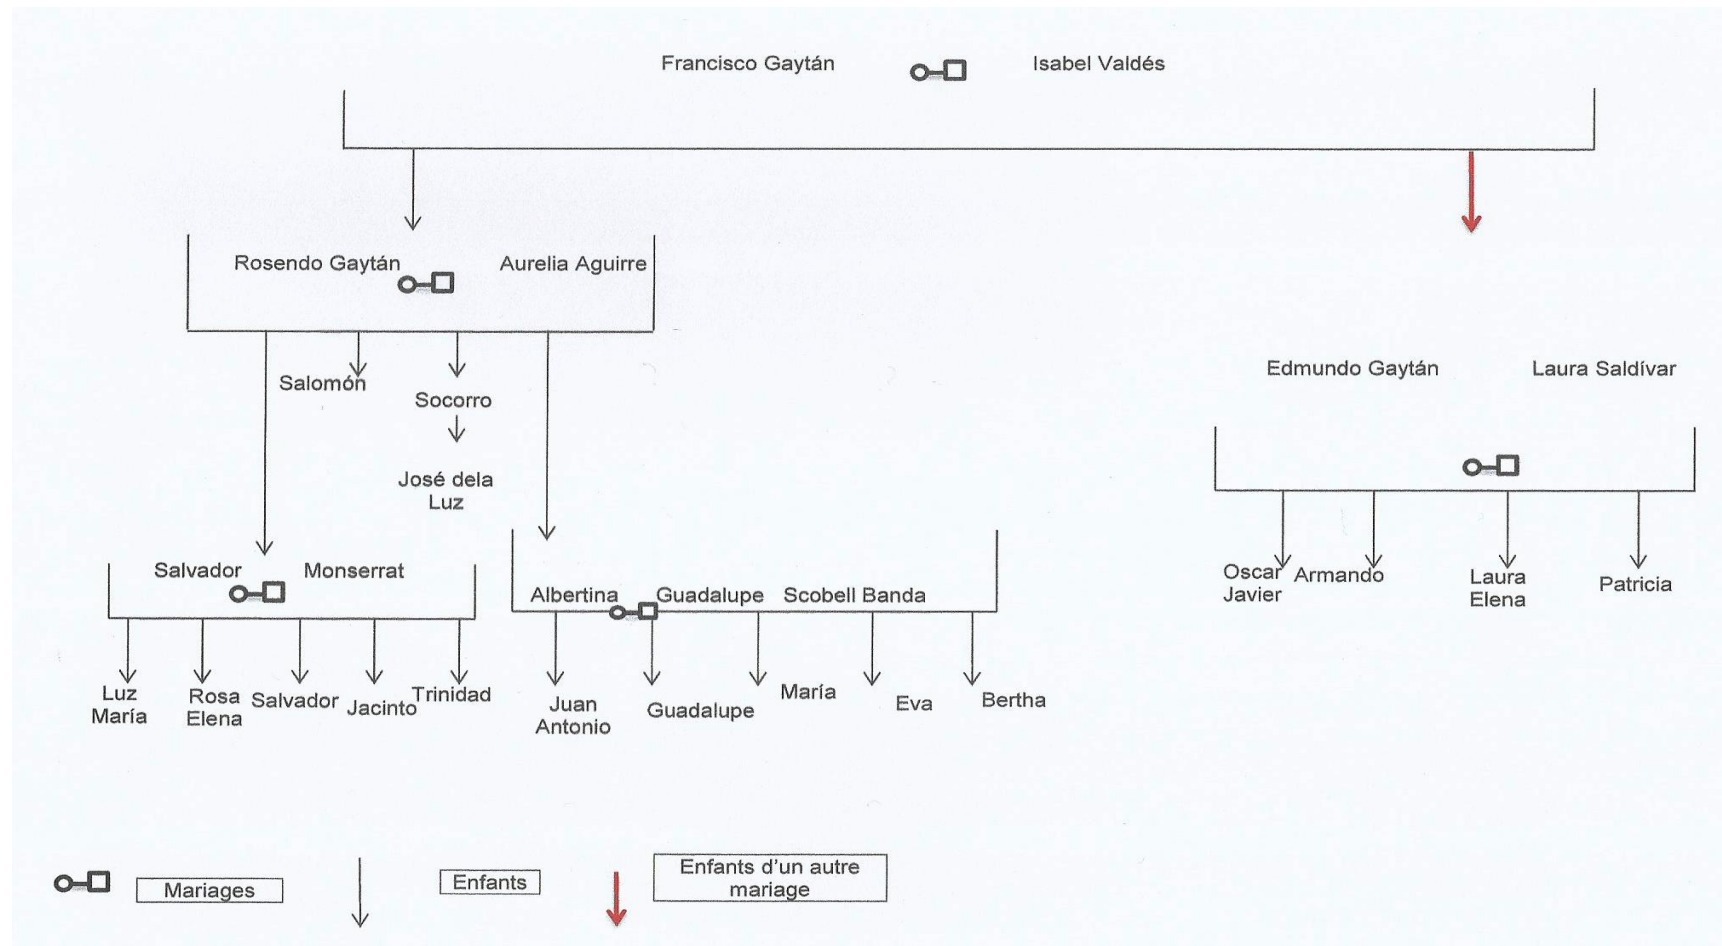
Francisco Gaytán Isabel Valdés

Rosendo Gaytán Aurelia Aguirre

Salomón

Socorro

José dela Luz

Edmundo Gaytán Laura Saldívar

Oscar Javier

Armando

Laura Elena

Patricia

Salvador Monserrat

Albertina Guadalupe Scobell Banda

Luz María

Rosa Elena

Salvador

Jacinto

Trinidad

Juan Antonio

Guadalupe

María

Eva

Bertha

Mariages

Enfants

Enfants d'un autre mariage